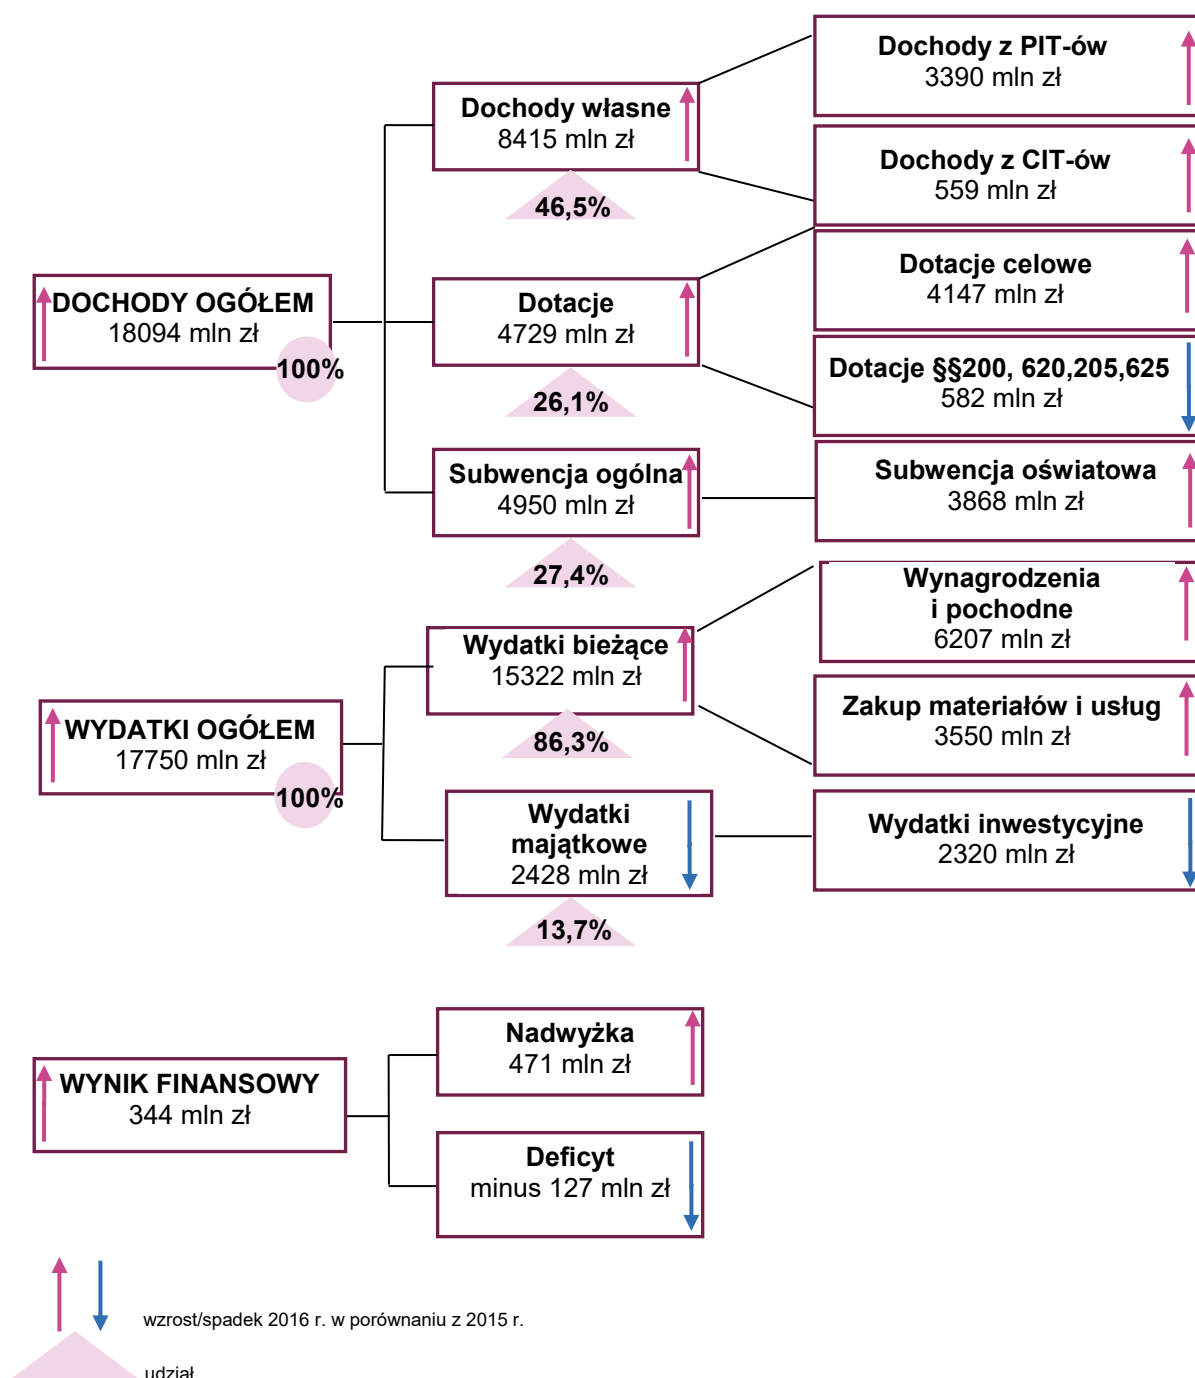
DOCHODY OGÓŁEM
18094 mln zł
100%

Dochody własne
8415 mln zł
46,5%

Dochody z PIT-ów
3390 mln zł

Dochody z CIT-ów
559 mln zł

Dotacje
4729 mln zł
26,1%

Dotacje celowe
4147 mln zł

Dotacje §§200, 620,205,625
582 mln zł

Subwencja ogólna
4950 mln zł
27,4%

Subwencja oświatowa
3868 mln zł

WYDATKI OGÓŁEM
17750 mln zł
100%

Wydatki bieżące
15322 mln zł
86,3%

Wynagrodzenia i pochodne
6207 mln zł

Zakup materiałów i usług
3550 mln zł

Wydatki majątkowe
2428 mln zł
13,7%

Wydatki inwestycyjne
2320 mln zł

WYNIK FINANSOWY
344 mln zł

Nadwyżka
471 mln zł

Deficyt
minus 127 mln zł

wzrost/spadek 2016 r. w porównaniu z 2015 r.

udział